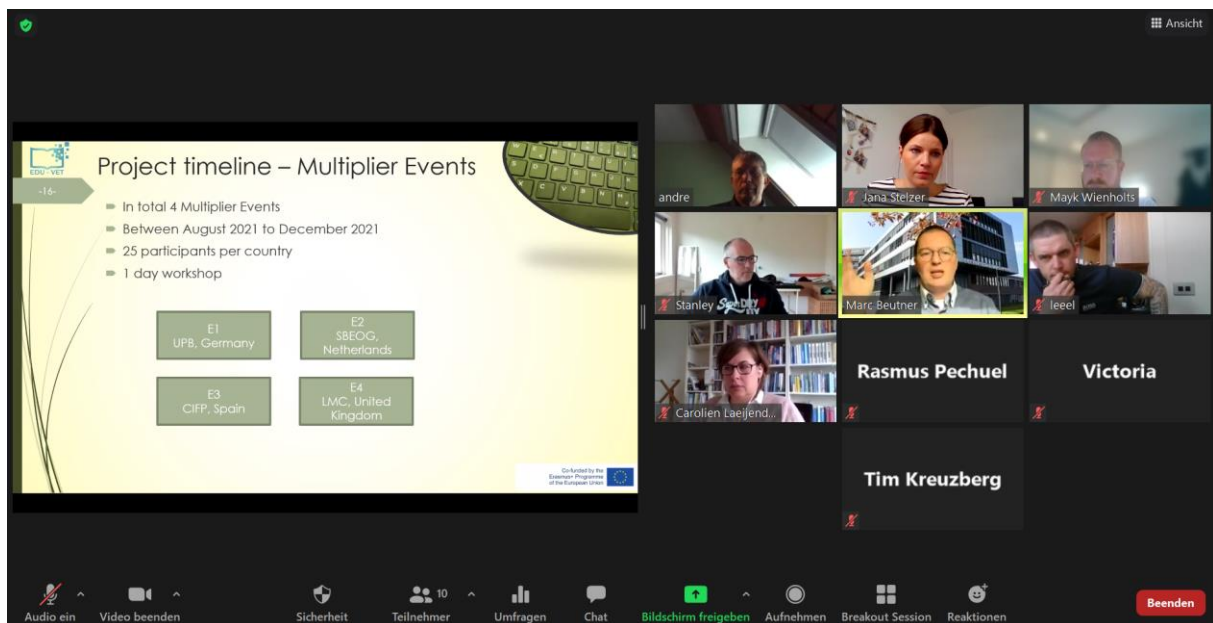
Ansicht

EDU-VET
-16-
Project timeline – Multiplier Events

In total 4 Multiplier Events
Between August 2021 to December 2021
25 participants per country
1 day workshop

E1
UPB, Germany

E2
SBEOG, Netherlands

E3
CIFP, Spain

E4
LMC, United Kingdom

Co-funded by the Erasmus+ Programme of the European Union

andre
Jana Stelzer
Mayk Wienholts
Stanley
Marc Beutner
leeel
Carolien Laeijend...
Rasmus Pechuel
Victoria
Tim Kreuzberg

Audio ein
Video beenden
Sicherheit
10
Teilnehmer
Umfragen
Chat
Bildschirm freigeben
Aufnehmen
Breakout Session
Reaktionen
Beenden